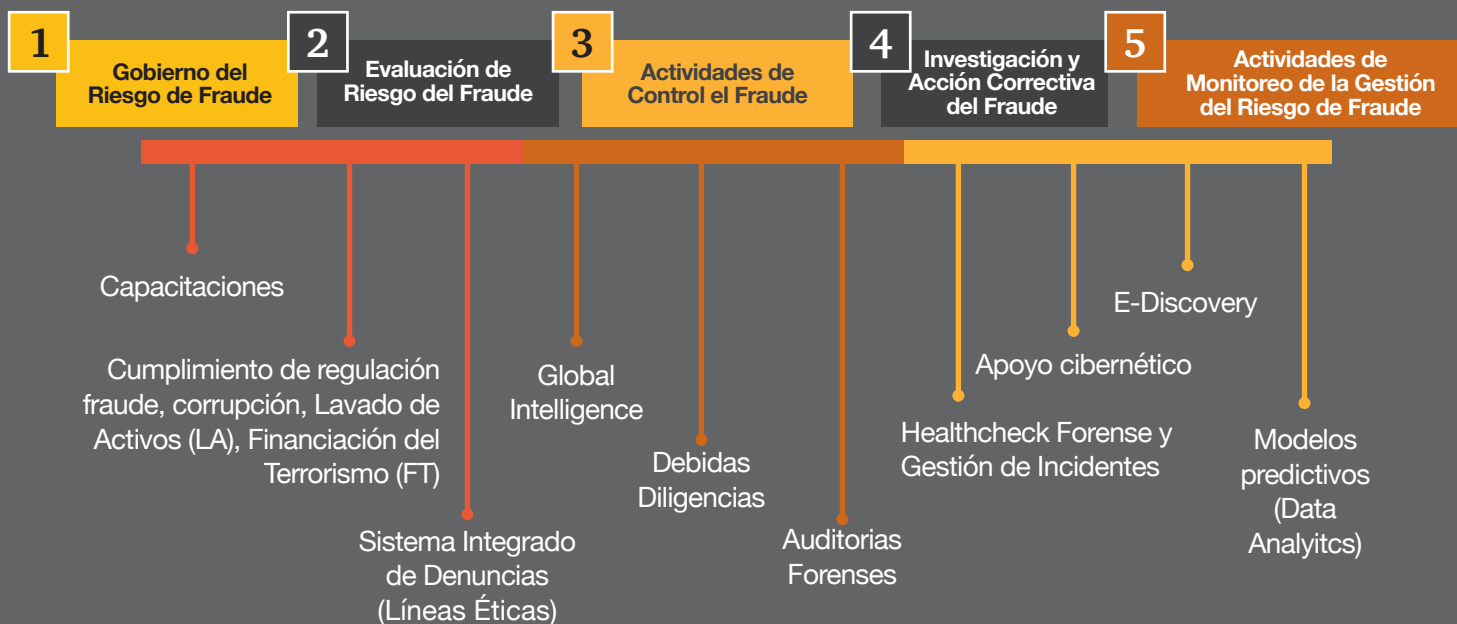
1
Gobierno del Riesgo de Fraude

2
Evaluación de Riesgo del Fraude

3
Actividades de Control el Fraude

4
Investigación y Acción Correctiva del Fraude

5
Actividades de Monitoreo de la Gestión del Riesgo de Fraude

Capacitaciones

Cumplimiento de regulación fraude, corrupción, Lavado de Activos (LA), Financiación del Terrorismo (FT)

Sistema Integrado de Denuncias (Líneas Éticas)

Global Intelligence

Debidas Diligencias

Auditorias Forenses

Healthcheck Forense y Gestión de Incidentes

Apoyo cibernético

E-Discovery

Modelos predictivos (Data Analyitcs)